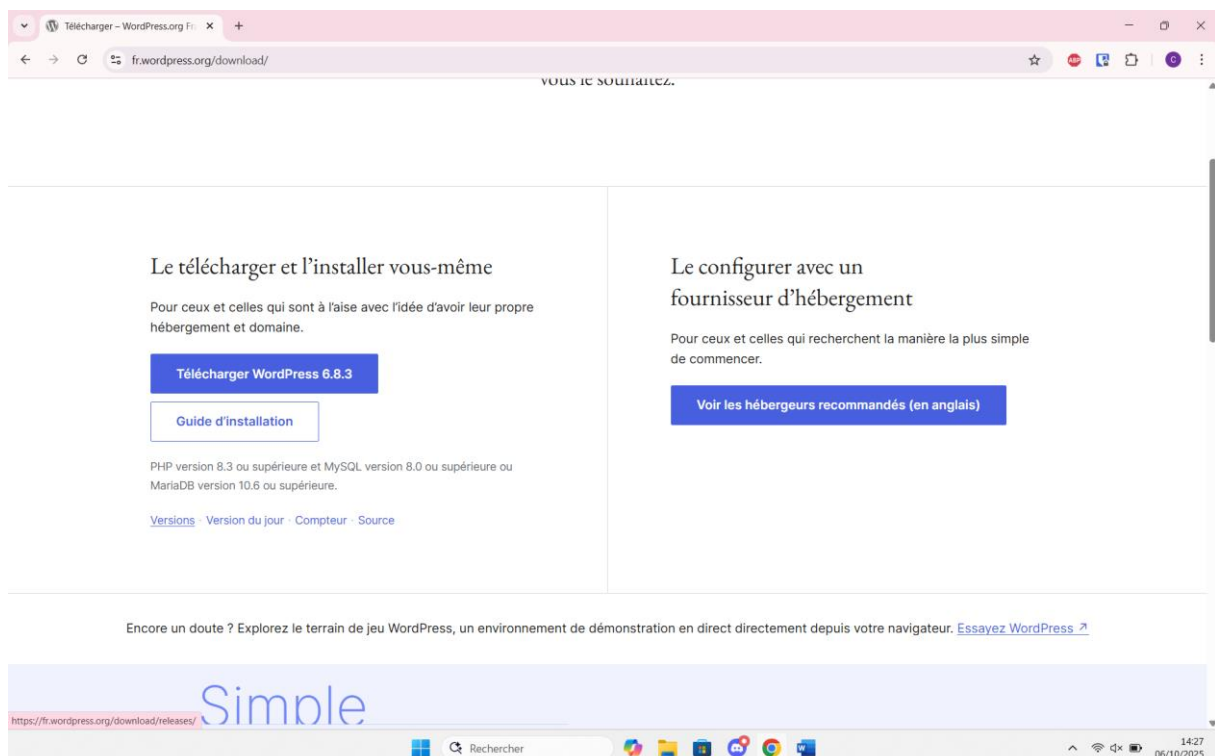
Télécharger – WordPress.org Fr

fr.wordpress.org/download/

vous le souhaitez.

Le télécharger et l'installer vous-même

Pour ceux et celles qui sont à l'aise avec l'idée d'avoir leur propre hébergement et domaine.

Télécharger WordPress 6.8.3

Guide d'installation

PHP version 8.3 ou supérieure et MySQL version 8.0 ou supérieure ou MariaDB version 10.6 ou supérieure.

Versions · Version du jour · Compteur · Source

Le configurer avec un fournisseur d'hébergement

Pour ceux et celles qui recherchent la manière la plus simple de commencer.

Voir les hébergeurs recommandés (en anglais)

Encore un doute ? Explorez le terrain de jeu WordPress, un environnement de démonstration en direct directement depuis votre navigateur. Essayez WordPress ↗

https://fr.wordpress.org/download/releases/

Simple

Rechercher

14:27
06/10/2025